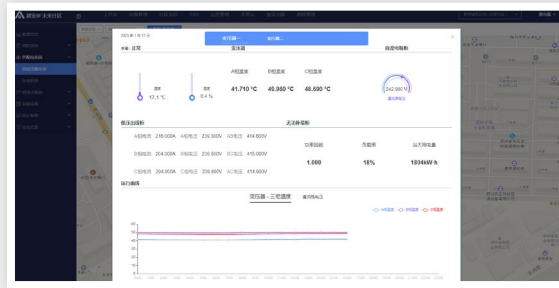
2023年1月17日 星期二

变压器

自愈电能耗

温度 17.1 °C

湿度 6.4 %

A相温度 41.710 °C

B相温度 40.950 °C

C相温度 40.690 °C

242.990 kWh

低压出线柜

A相电流 216.000A A相电压 236.500V AB电压 414.600V

B相电流 204.000A B相电压 236.500V BC电压 415.000V

C相电流 204.000A C相电压 236.900V CA电压 414.600V

无功补偿柜

功率因数 1.000

负载率 16%

当月用电量 1034kW·h

运行曲线

变压器 - 三相温度

直流电压

A相温度 B相温度 C相温度

60
50
40
30
20
10
0